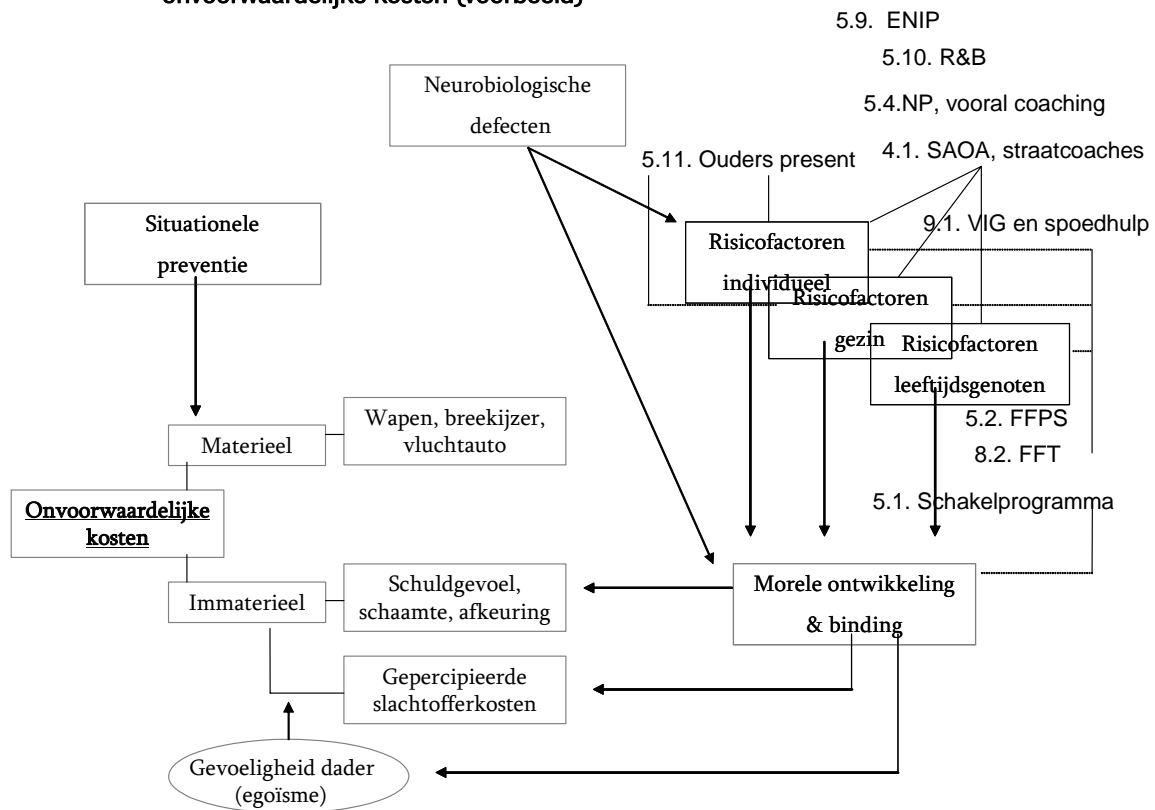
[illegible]

5.9. ENIP

5.10. R&B

5.4.NP, vooral coaching

4.1. SAOA, straatcoaches

5.11. Ouders present

9.1. VIG en spoedhulp

Neurobiologische defecten

Situationele preventie

Risicofactoren individueel

Risicofactoren gezin

Risicofactoren leeftijdsgenoten

5.2. FFPS

8.2. FFT

5.1. Schakelprogramma

Materieel

Wapen, breekijzer, vluchtauto

Onvoorwaardelijke kosten

Immaterieel

Schuldgevoel, schaamte, afkeuring

Morele ontwikkeling & binding

Gepercipieerde slachtofferkosten

Gevoeligheid dader (egoïsme)